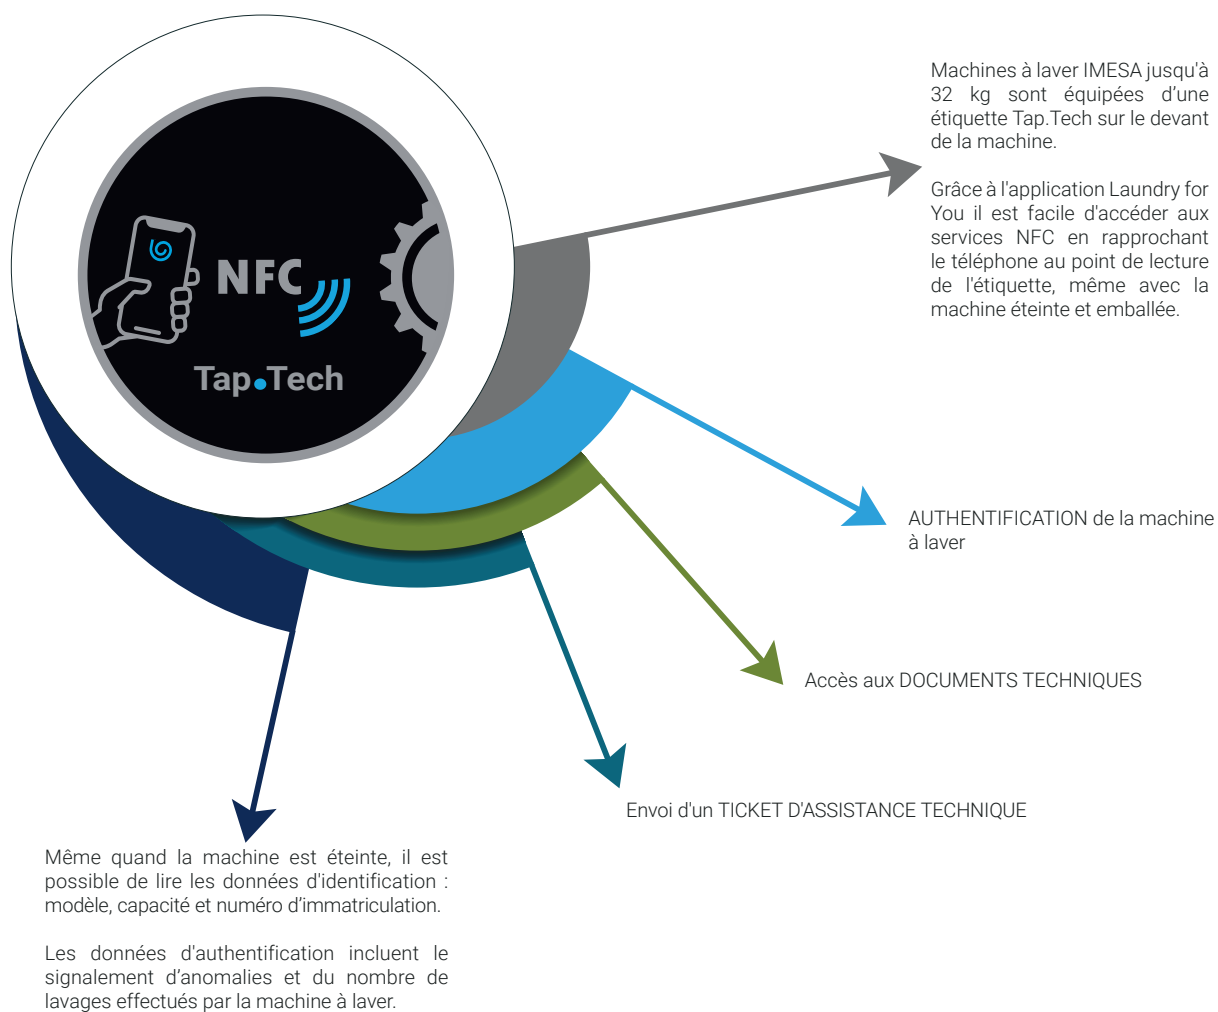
NFC

Tap.Tech

Machines à laver IMESA jusqu'à 32 kg sont équipées d’une étiquette Tap.Tech sur le devant de la machine.

Grâce à l'application Laundry for You il est facile d'accéder aux services NFC en rapprochant le téléphone au point de lecture de l'étiquette, même avec la machine éteinte et emballée.

AUTHENTIFICATION de la machine à laver

Accès aux DOCUMENTS TECHNIQUES

Envoi d'un TICKET D'ASSISTANCE TECHNIQUE

Même quand la machine est éteinte, il est possible de lire les données d'identification : modèle, capacité et numéro d’immatriculation.

Les données d'authentification incluent le signalement d’anomalies et du nombre de lavages effectués par la machine à laver.